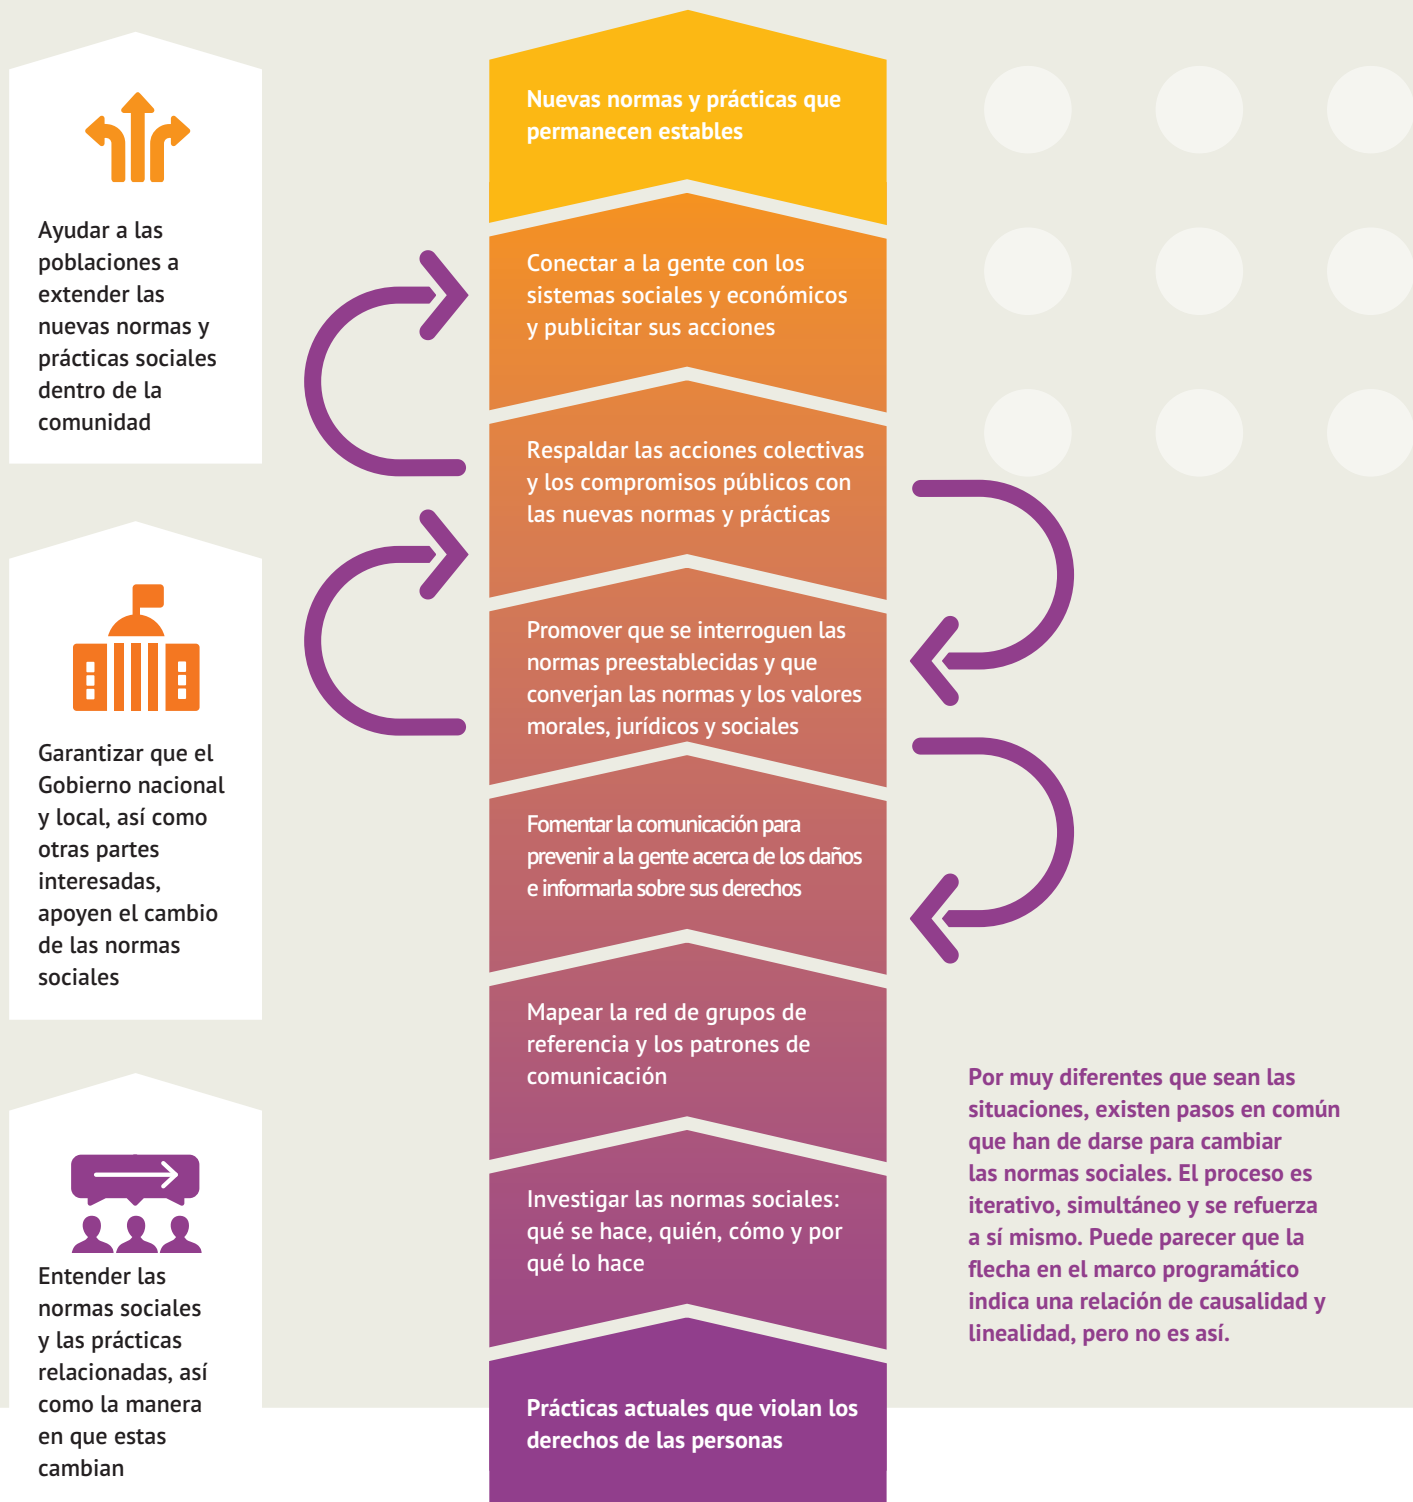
Ayudar a las poblaciones a extender las nuevas normas y prácticas sociales dentro de la comunidad

Garantizar que el Gobierno nacional y local, así como otras partes interesadas, apoyen el cambio de las normas sociales

Entender las normas sociales y las prácticas relacionadas, así como la manera en que estas cambian

Nuevas normas y prácticas que permanecen estables

Conectar a la gente con los sistemas sociales y económicos y publicitar sus acciones

Respaldar las acciones colectivas y los compromisos públicos con las nuevas normas y prácticas

Promover que se interroguen las normas preestablecidas y que converjan las normas y los valores morales, jurídicos y sociales

Fomentar la comunicación para prevenir a la gente acerca de los daños e informarla sobre sus derechos

Mapear la red de grupos de referencia y los patrones de comunicación

Investigar las normas sociales: qué se hace, quién, cómo y por qué lo hace

Prácticas actuales que violan los derechos de las personas

Por muy diferentes que sean las situaciones, existen pasos en común que han de darse para cambiar las normas sociales. El proceso es iterativo, simultáneo y se refuerza a sí mismo. Puede parecer que la flecha en el marco programático indica una relación de causalidad y linealidad, pero no es así.